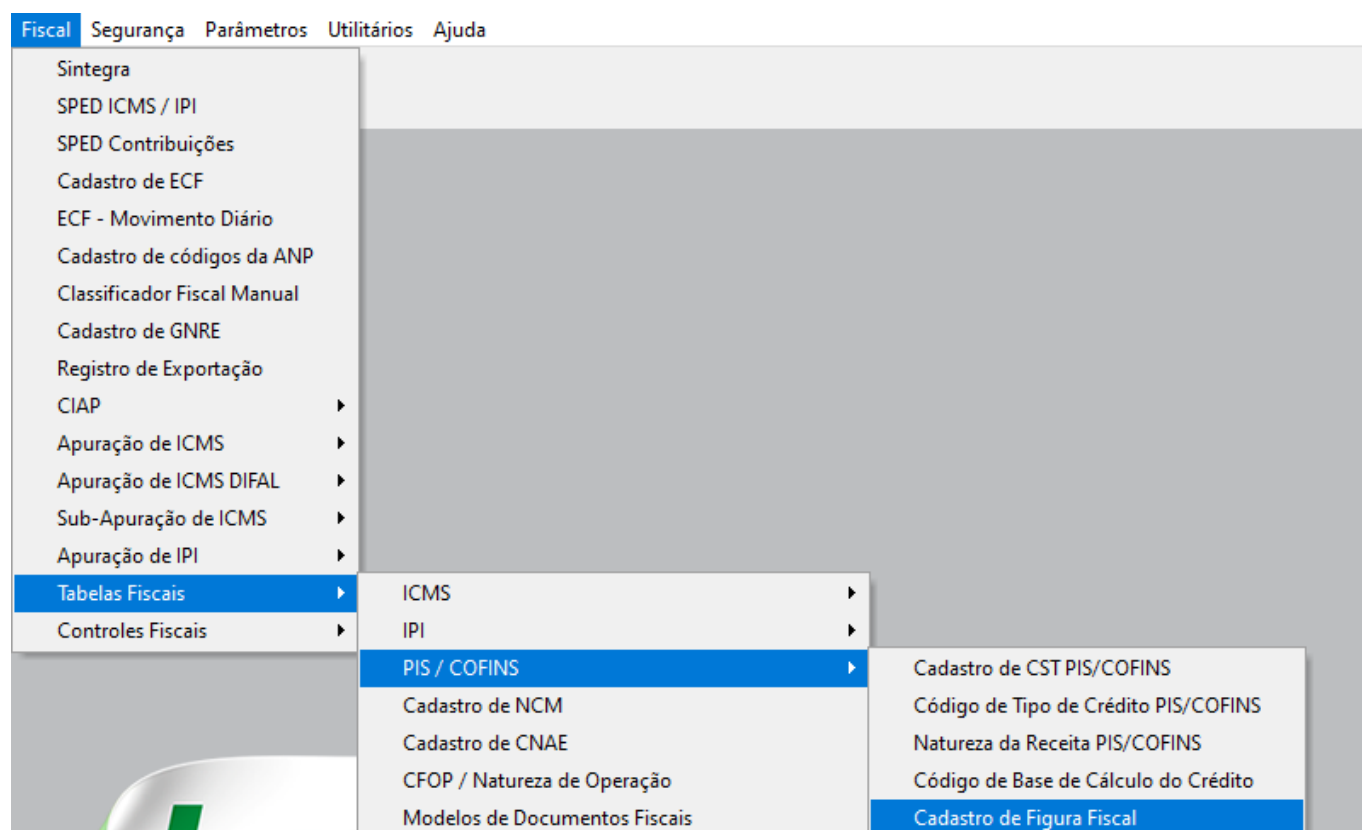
Fiscal Segurança Parâmetros Utilitários Ajuda

Sintegra
SPED ICMS / IPI
SPED Contribuições
Cadastro de ECF
ECF - Movimento Diário
Cadastro de códigos da ANP
Classificador Fiscal Manual
Cadastro de GNRE
Registro de Exportação
CIAP
Apuração de ICMS
Apuração de ICMS DIFAL
Sub-Apuração de ICMS
Apuração de IPI
Tabelas Fiscais
Controles Fiscais

ICMS
IPI
PIS / COFINS
Cadastro de NCM
Cadastro de CNAE
CFOP / Natureza de Operação
Modelos de Documentos Fiscais

Cadastro de CST PIS/COFINS
Código de Tipo de Crédito PIS/COFINS
Natureza da Receita PIS/COFINS
Código de Base de Cálculo do Crédito
Cadastro de Figura Fiscal